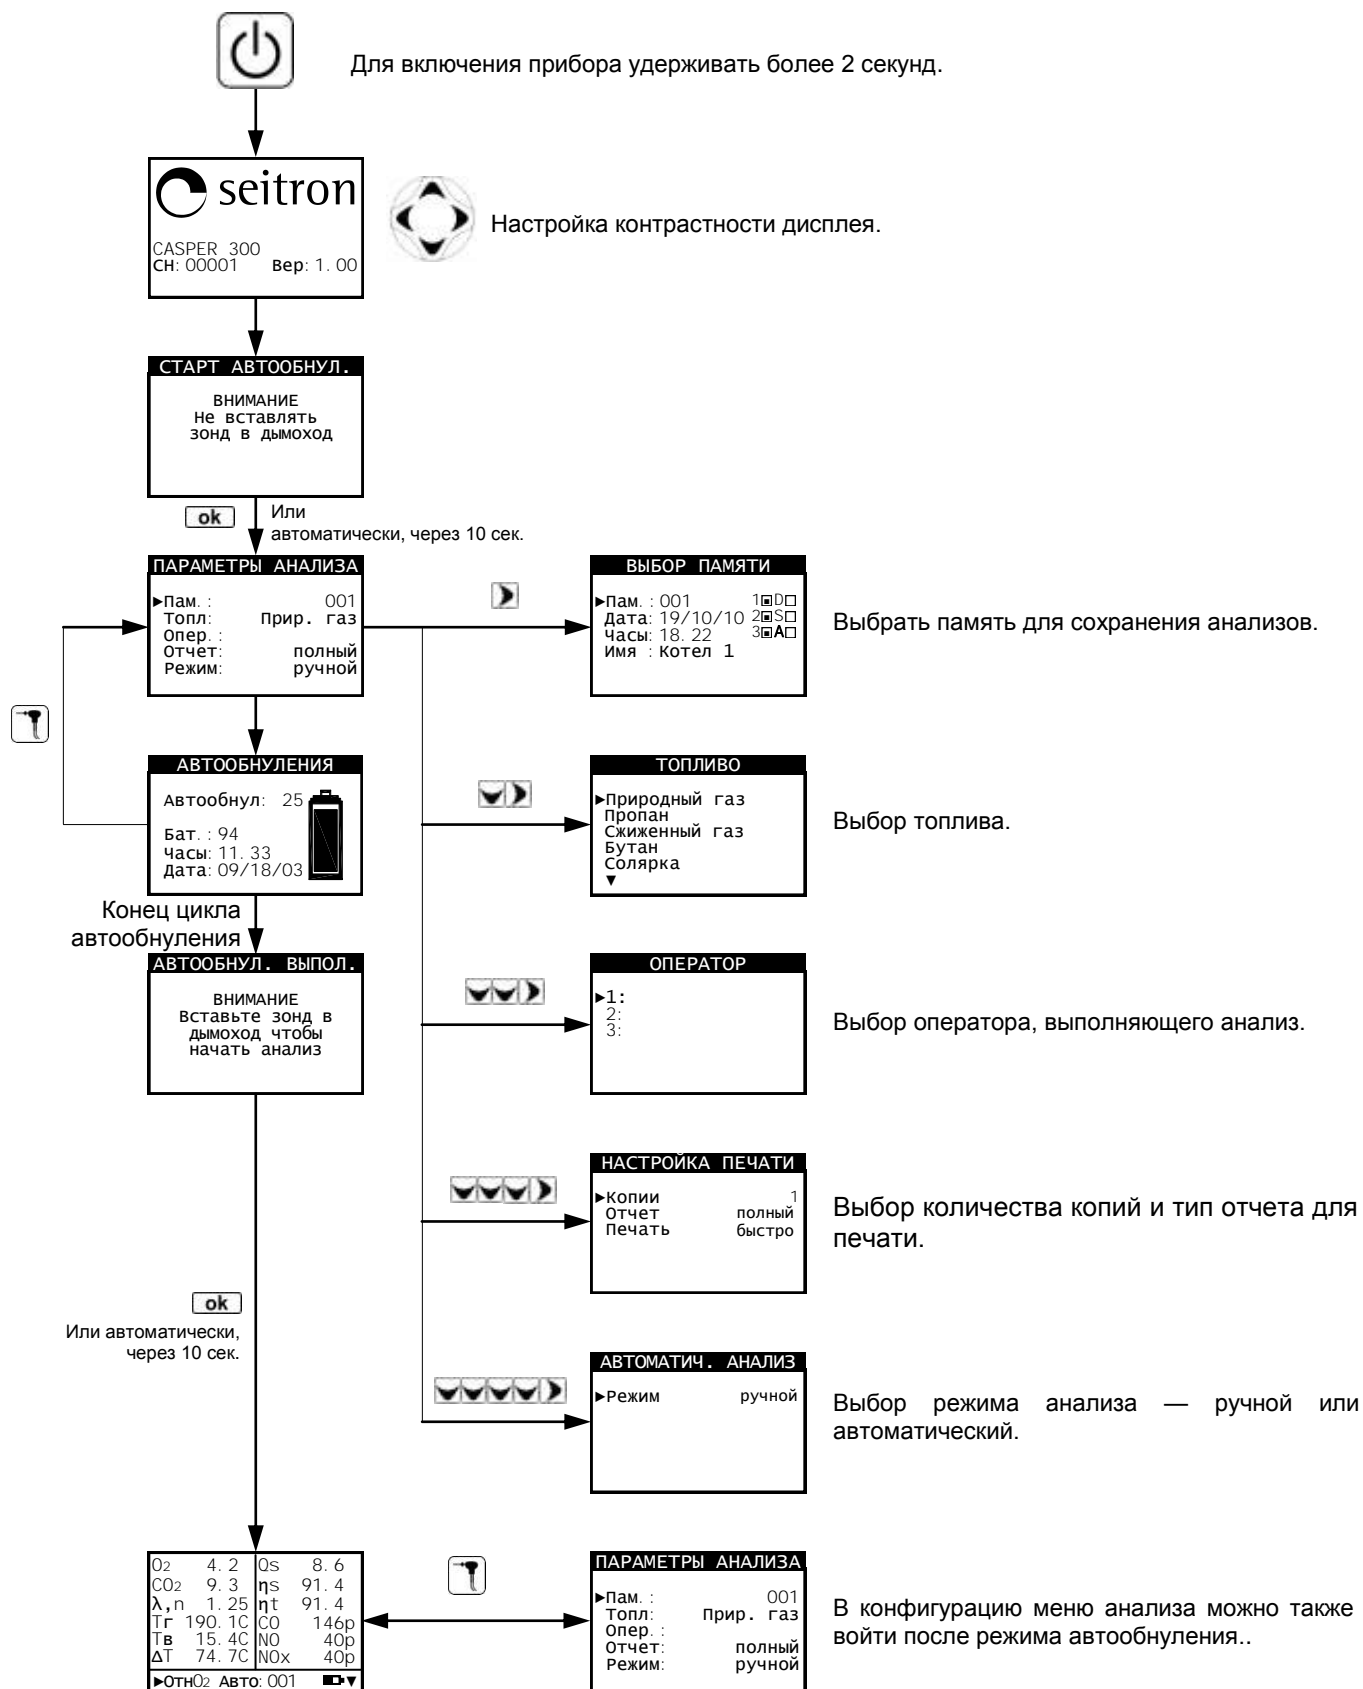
Для включения прибора удерживать более 2 секунд.

seitron

CASPER 300
СН: 00001 Вер: 1. 00

Настройка контрастности дисплея.

СТАРТ АВТООБНУЛ.

ВНИМАНИЕ
Не вставлять
зонд в дымоход

ok

Или
автоматически, через 10 сек.

ПАРАМЕТРЫ АНАЛИЗА

►Пам. : 001
Топл: Прир. газ
Опер. :
Отчет: полный
Режим: ручной

ВЫБОР ПАМЯТИ

►Пам. : 001
Дата: 19/10/10
Часы: 18. 22
Имя : Котел 1
1■D□
2■S□
3■A□

Выбрать память для сохранения анализов.

АВТООБНУЛЕНИЯ

Автообнул: 25
Бат. : 94
Часы: 11. 33
Дата: 09/18/03

ТОПЛИВО

►Природный газ
Пропан
Сжиженный газ
Бутан
Солярка
▼

Выбор топлива.

Конец цикла
автообнуления

АВТООБНУЛ. ВЫПОЛ.

ВНИМАНИЕ
Вставьте зонд в
дымоход чтобы
начать анализ

ОПЕРАТОР

►1:
2:
3:

Выбор оператора, выполняющего анализ.

НАСТРОЙКА ПЕЧАТИ

►Копии 1
Отчет полный
Печать быстро

Выбор количества копий и тип отчета для печати.

ok

Или автоматически,
через 10 сек.

АВТОМАТИЧ. АНАЛИЗ

►Режим ручной

Выбор режима анализа — ручной или автоматический.

| $O_2$ 4. 2 | Qs 8. 6 |
|---|---|
| $CO_2$ 9. 3 | ηs 91. 4 |
| λ,n 1. 25 | ηt 91. 4 |
| Тг 190. 1C | CO 146p |
| Тв 15. 4C | NO 40p |
| ΔT 74. 7C | NOx 40p |

►ОТН$O_2$ Авто: 001

ПАРАМЕТРЫ АНАЛИЗА

►Пам. : 001
Топл: Прир. газ
Опер. :
Отчет: полный
Режим: ручной

В конфигурацию меню анализа можно также войти после режима автообнуления..